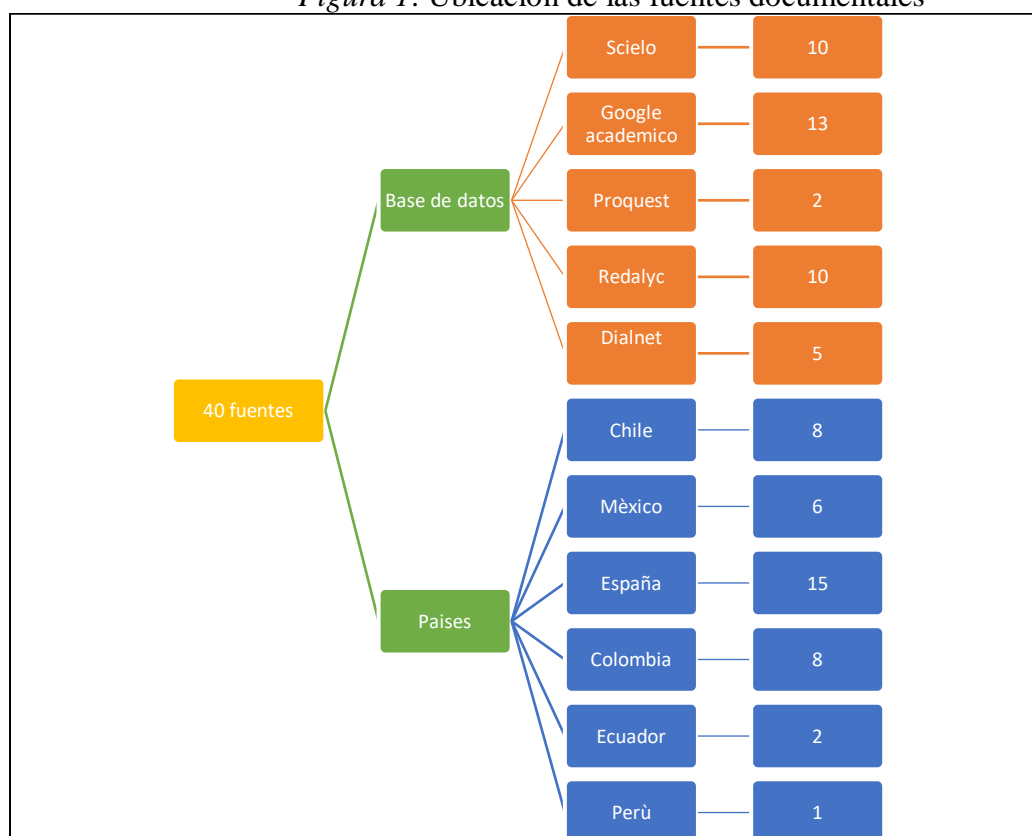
*Figura 1*. Ubicación de las fuentes documentales

40 fuentes

Base de datos

Scielo 10

Google academico 13

Proquest 2

Redalyc 10

Dialnet 5

Paises

Chile 8

Mèxico 6

España 15

Colombia 8

Ecuador 2

Perù 1